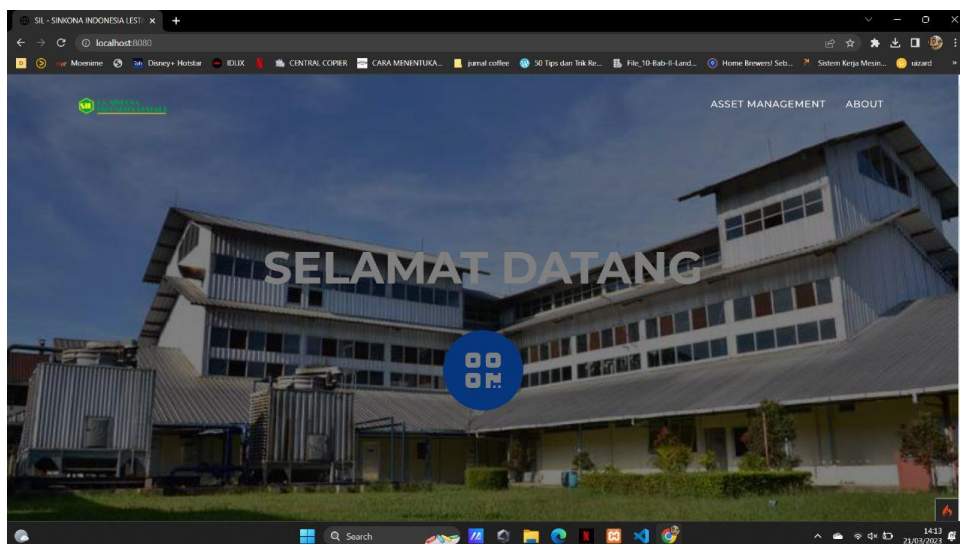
SIL - SINKONA INDONESIA LESTA ×

localhost:8080

Moenime Disney+ Hotstar IDLIX CENTRAL COPIER CARA MENENTUKA... jurnal coffee 50 Tips dan Trik Re... File_10-Bab-II-Land... Home Brewers! Seb... Sistem Kerja Mesin... uizard

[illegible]

ASSET MANAGEMENT ABOUT

SELAMAT DATANG

Search

14:13
21/03/2023